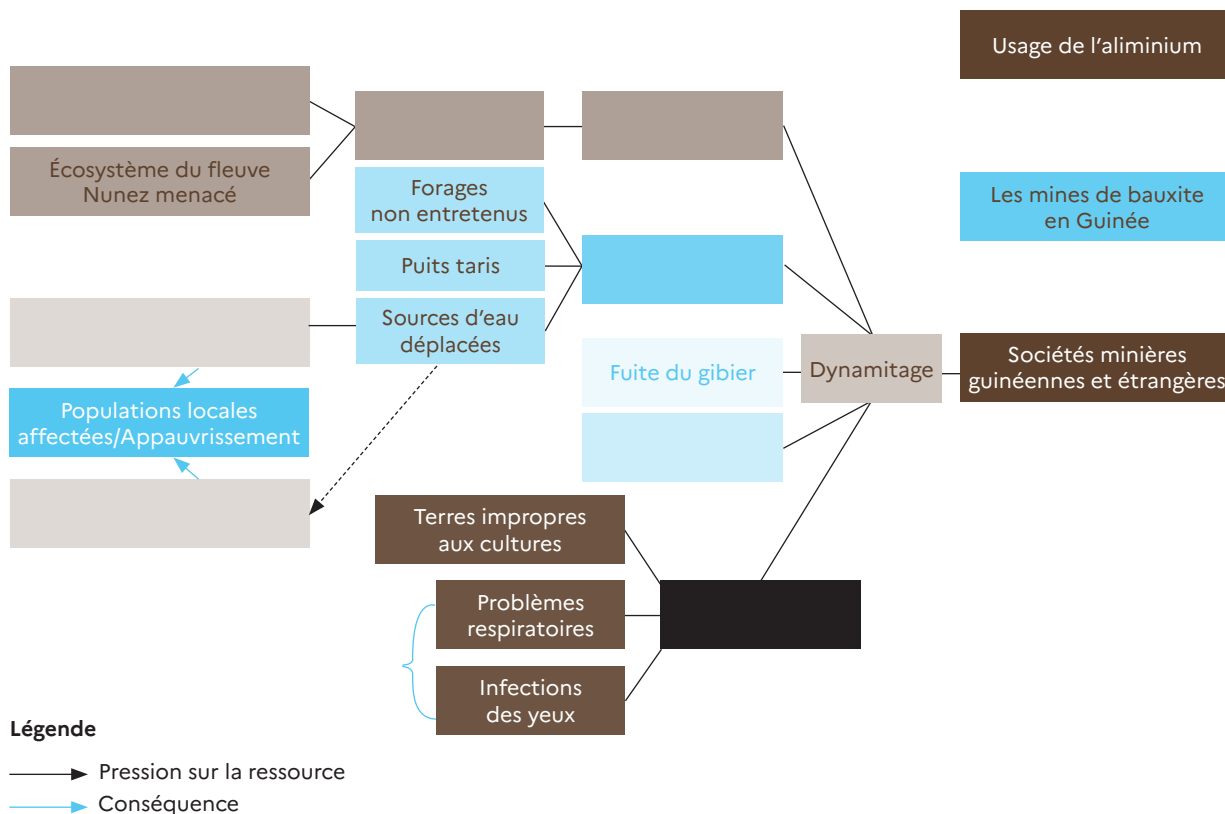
Usage de l'aliminium

Écosystème du fleuve Nunez menacé

Forages non entretenus

Puits taris

Sources d'eau déplacées

Les mines de bauxite en Guinée

Populations locales affectées/Appauvrissement

Fuite du gibier

Dynamitage

Sociétés minières guinéennes et étrangères

Terres impropres aux cultures

Problèmes respiratoires

Infections des yeux

Légende

Pression sur la ressource

Conséquence